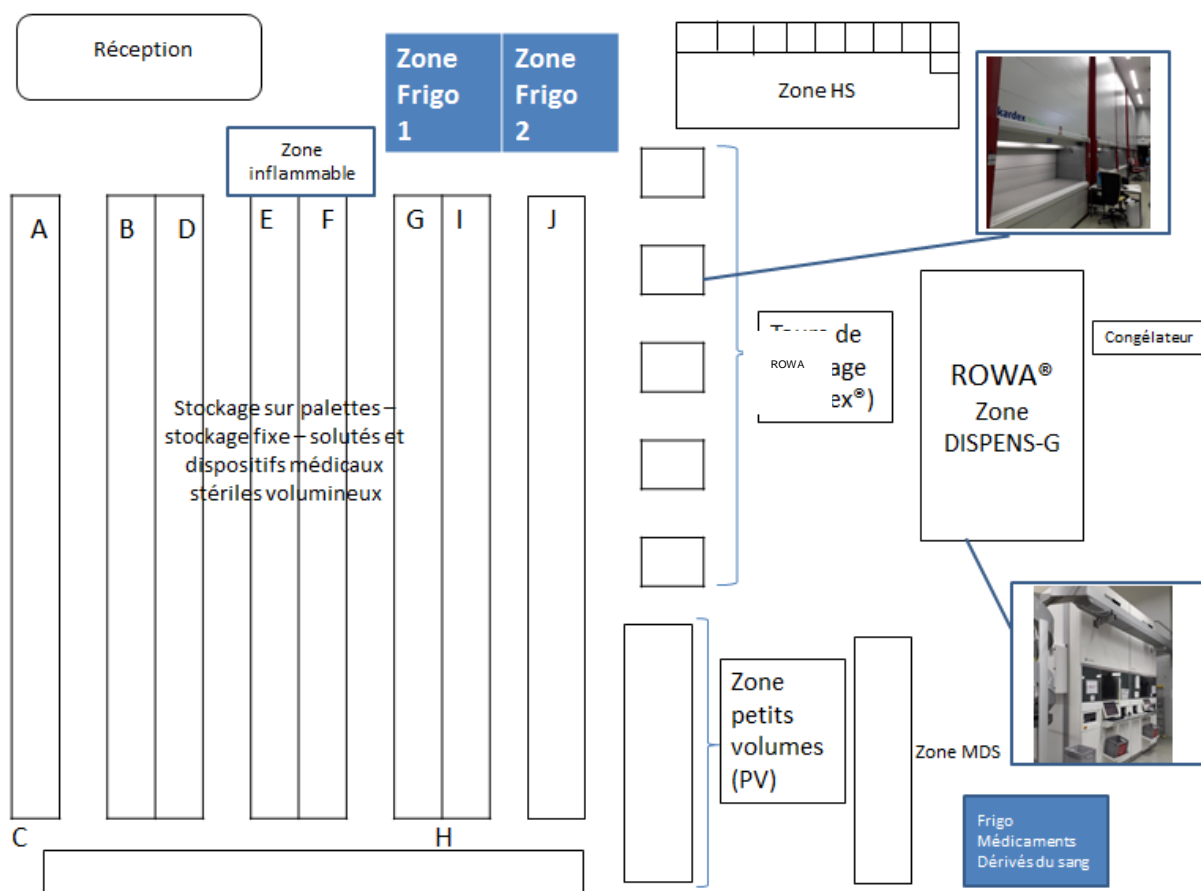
Réception

Zone Frigo 1

Zone Frigo 2

Zone HS

Zone inflammable

A

B

D

E

F

G

I

J

Stockage sur palettes – stockage fixe – solutés et dispositifs médicaux stériles volumineux

Tours de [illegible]age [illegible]ex®)

ROWA

Congélateur

ROWA®
Zone
DISPENS-G

kardex

Zone petits volumes (PV)

Zone MDS

C

H

Frigo
Médicaments
Dérivés du sang